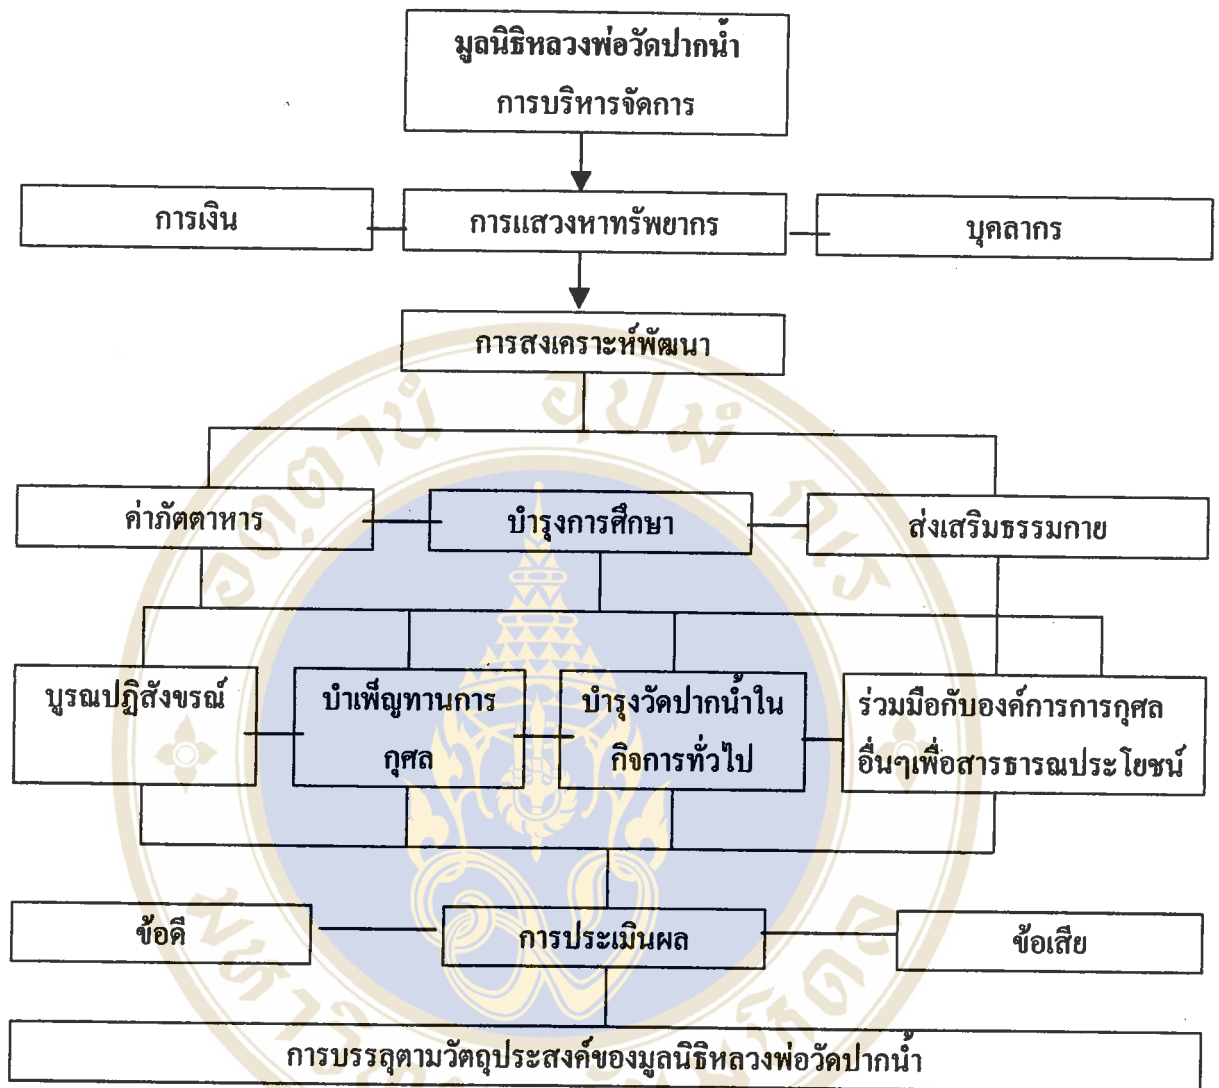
มูลนิธิหลวงพ่อวัดปากน้ำ
การบริหารจัดการ

การเงิน

การแสวงหาทรัพยากร

บุคลากร

การสงเคราะห์พัฒนา

ค่าภัตตาหาร

บำรุงการศึกษา

ส่งเสริมธรรมกาย

บูรณปฏิสังขรณ์

บำเพ็ญทานการกุศล

บำรุงวัดปากน้ำในกิจการทั่วไป

ร่วมมือกับองค์การการกุศลอื่นๆเพื่อสารธารณประโยชน์

ข้อดี

การประเมินผล

ข้อเสีย

การบรรลุตามวัตถุประสงค์ของมูลนิธิหลวงพ่อวัดปากน้ำ